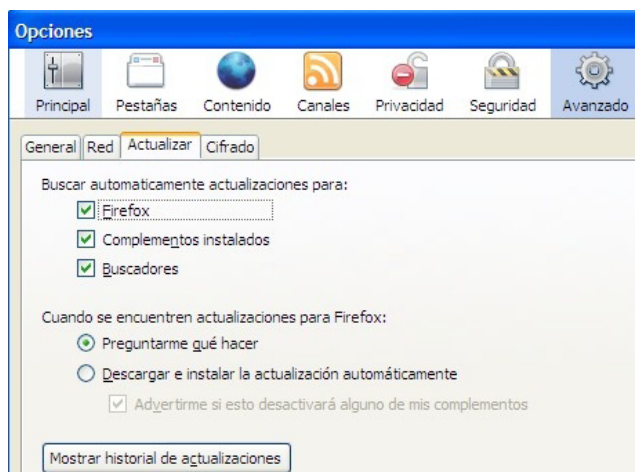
Opciones

Principal Pestañas Contenido Canales Privacidad Seguridad Avanzado

General Red Actualizar Cifrado

Buscar automaticamente actualizaciones para:

Firefox

Complementos instalados

Buscadores

Cuando se encuentren actualizaciones para Firefox:

Preguntarme qué hacer

Descargar e instalar la actualización automáticamente

Advertirme si esto desactivará alguno de mis complementos

Mostrar historial de actualizaciones